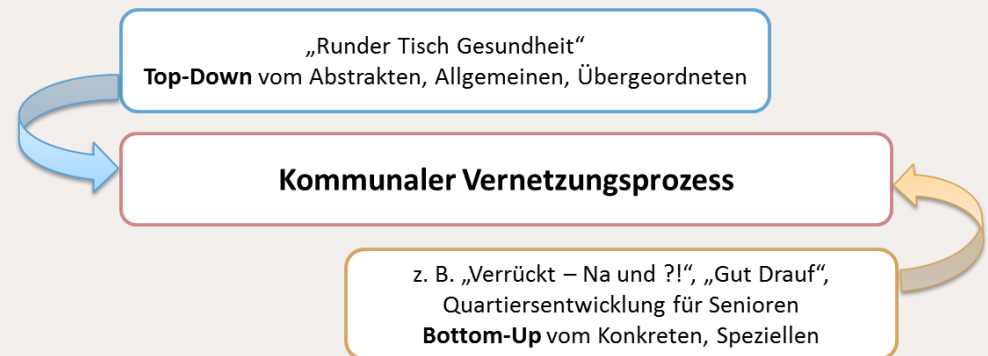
„Runder Tisch Gesundheit“
**Top-Down** vom Abstrakten, Allgemeinen, Übergeordneten

**Kommunaler Vernetzungsprozess**

z. B. „Verrückt – Na und ?!“, „Gut Drauf“, Quartiersentwicklung für Senioren
**Bottom-Up** vom Konkreten, Speziellen